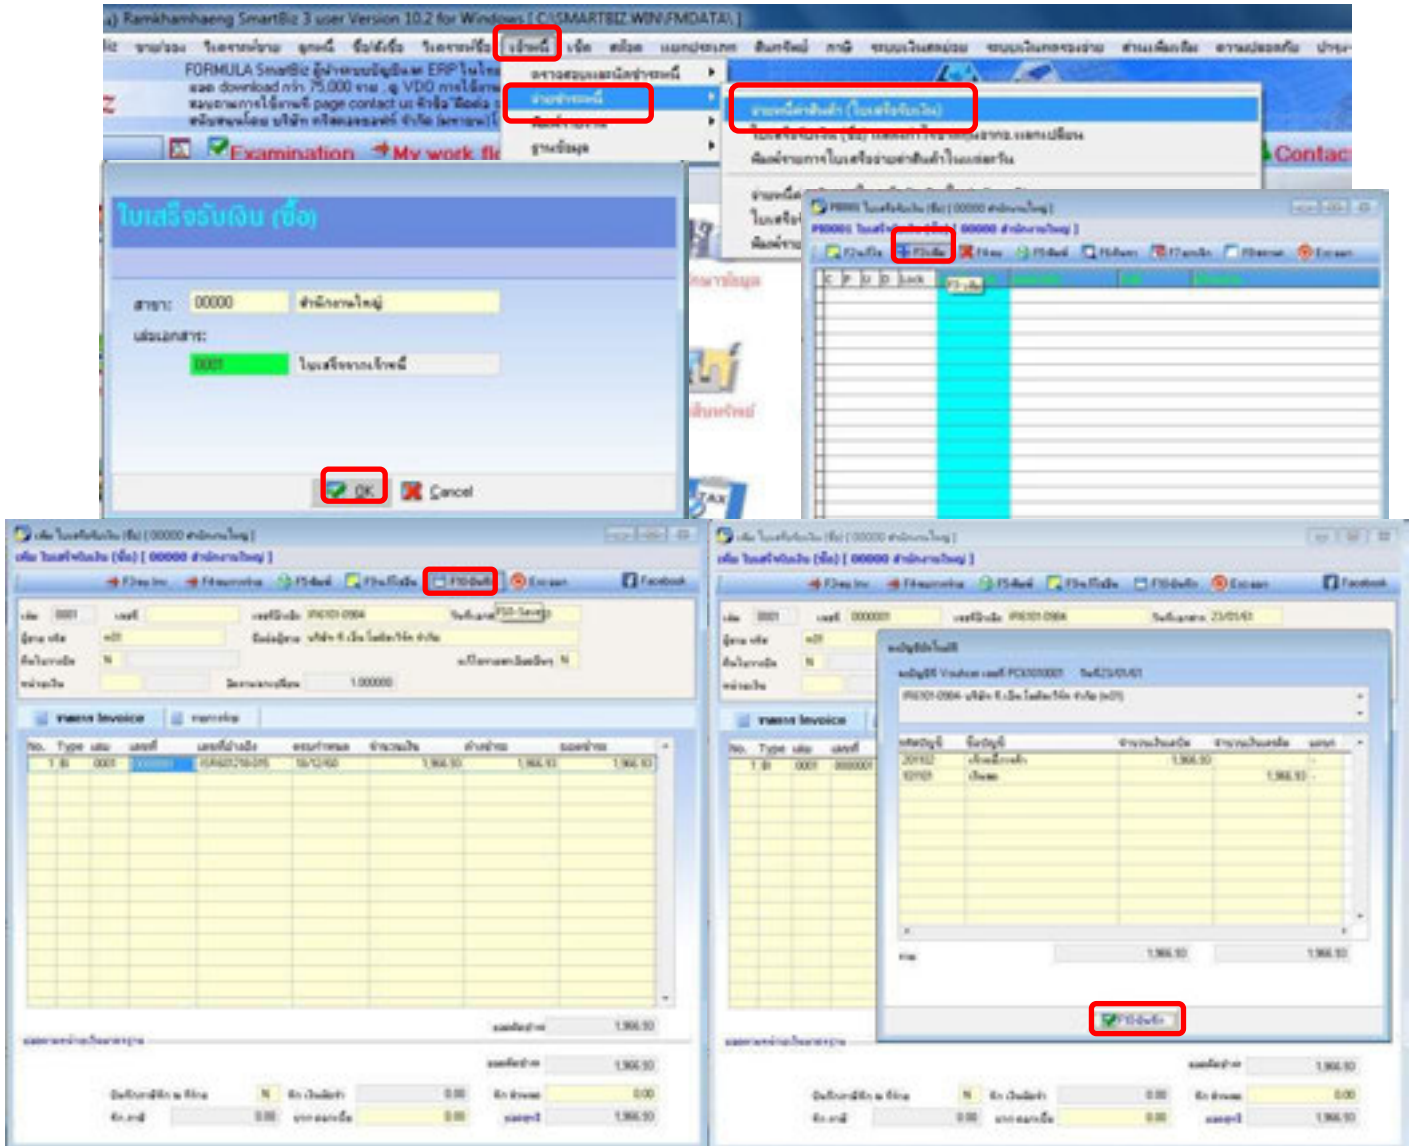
Ramkhamhaeng SmartBiz 3 user Version 10.2 for Windows [ C:\SMARTBIZ.WIN\FMDATA\ ]

FORMULA SmartBiz

Examination
My work file
Contact

ใบเสร็จรับเงิน (ซื้อ)

สาขา: 00000 สำนักงานใหญ่
เล่มเอกสาร:
0001

OK
Cancel

F3-เพิ่ม

F10-บันทึก
F10-Save

Invoice

No. Type
1

1,966.10
1,966.10
1,966.10

0.00
0.00
0.00
0.00
1,966.10

F10-บันทึก